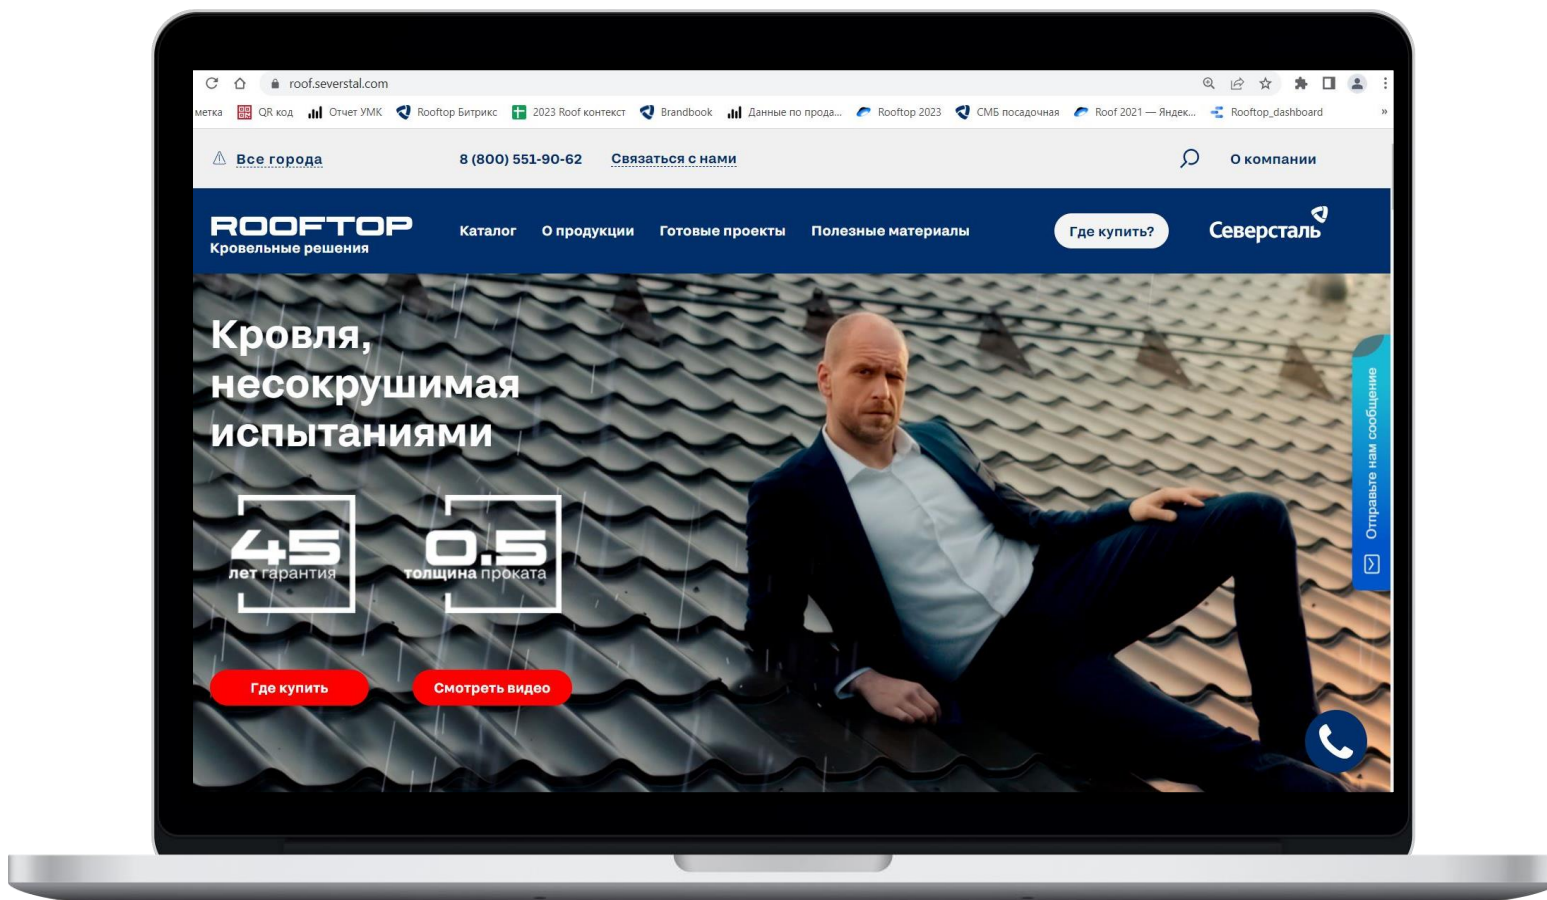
roof.severstal.com

метка QR код Отчет УМК Rooftop Битрикс 2023 Roof контекст Brandbook Данные по прода... Rooftop 2023 СМБ посадочная Roof 2021 — Яндек... Rooftop_dashboard »

Все города 8 (800) 551-90-62 Связаться с нами О компании

ROOFTOP
Кровельные решения

Каталог О продукции Готовые проекты Полезные материалы

Где купить?

Северсталь

Кровля, несокрушимая испытаниями

45
лет гарантия

0.5
толщина проката

Где купить

Смотреть видео

Отправьте нам сообщение